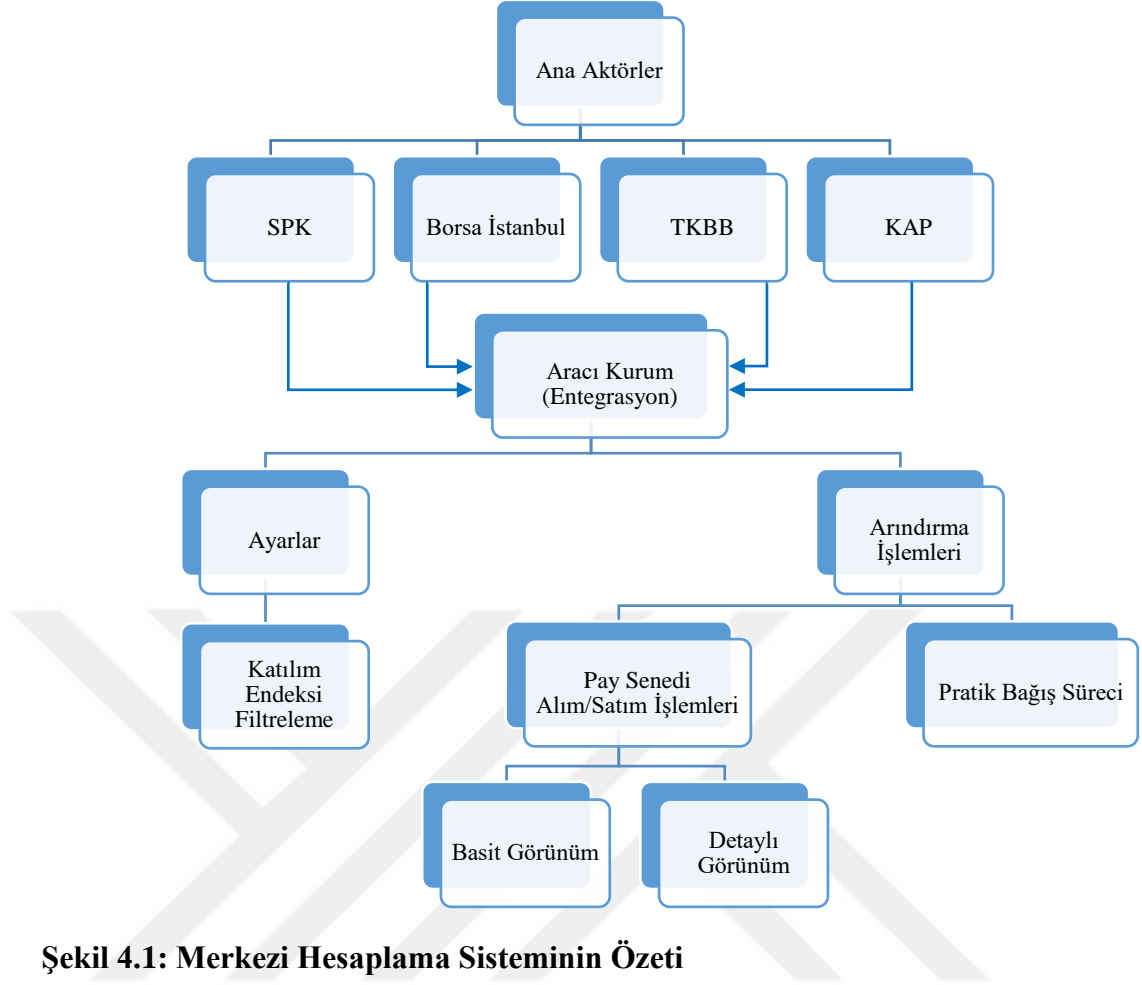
Ana Aktörler

SPK

Borsa İstanbul

TKBB

KAP

Aracı Kurum (Entegrasyon)

Ayarlar

Arındırma İşlemleri

Katılım Endeksi Filtreleme

Pay Senedi Alım/Satım İşlemleri

Pratik Bağış Süreci

Basit Görünüm

Detaylı Görünüm

Şekil 4.1: Merkezi Hesaplama Sisteminin Özeti